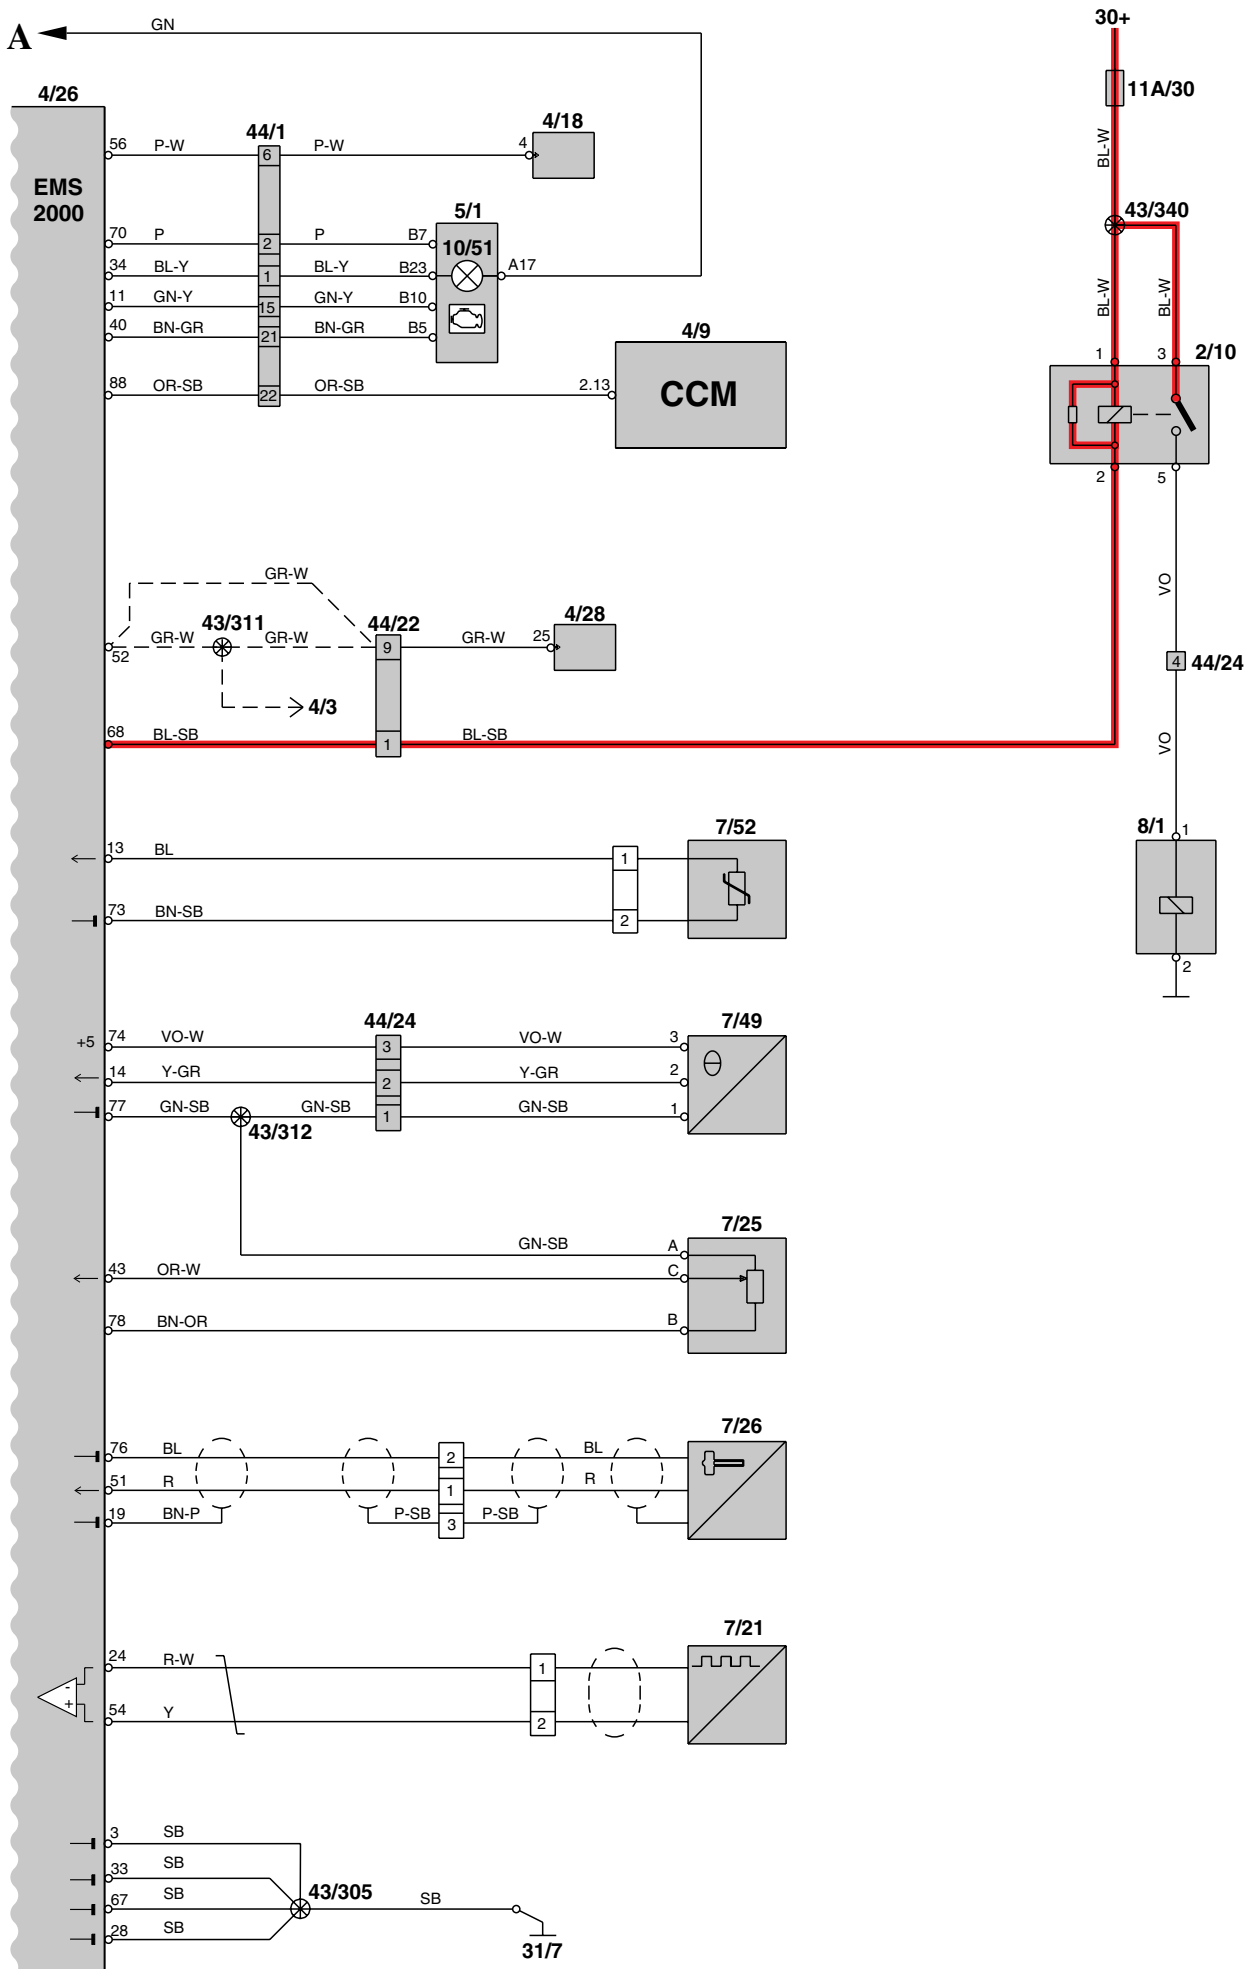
A GN

30+
11A/30
BL-W
43/340
BL-W
BL-W

4/26
EMS 2000

56 P-W 44/1 6 P-W 4 4/18

5/1
70 P 2 P B7 10/51
34 BL-Y 1 BL-Y B23 A17
11 GN-Y 15 GN-Y B10
40 BN-GR 21 BN-GR B5

4/9
88 OR-SB 22 OR-SB 2.13 CCM

1 3 2/10
2 5

GR-W
52 GR-W 43/311 GR-W 44/22 9 GR-W 25 4/28
4/3
68 BL-SB 1 BL-SB

VO
4 44/24
VO

7/52
13 BL 1
73 BN-SB 2

8/1 1
2

44/24 7/49
+5 74 VO-W 3 VO-W 3
14 Y-GR 2 Y-GR 2
77 GN-SB GN-SB 1 GN-SB 1
43/312

7/25
GN-SB A
43 OR-W C
78 BN-OR B

7/26
76 BL 2 BL
51 R 1 R
19 BN-P P-SB 3 P-SB

7/21
24 R-W 1
- +
54 Y 2

3 SB
33 SB
67 SB 43/305 SB
28 SB
31/7